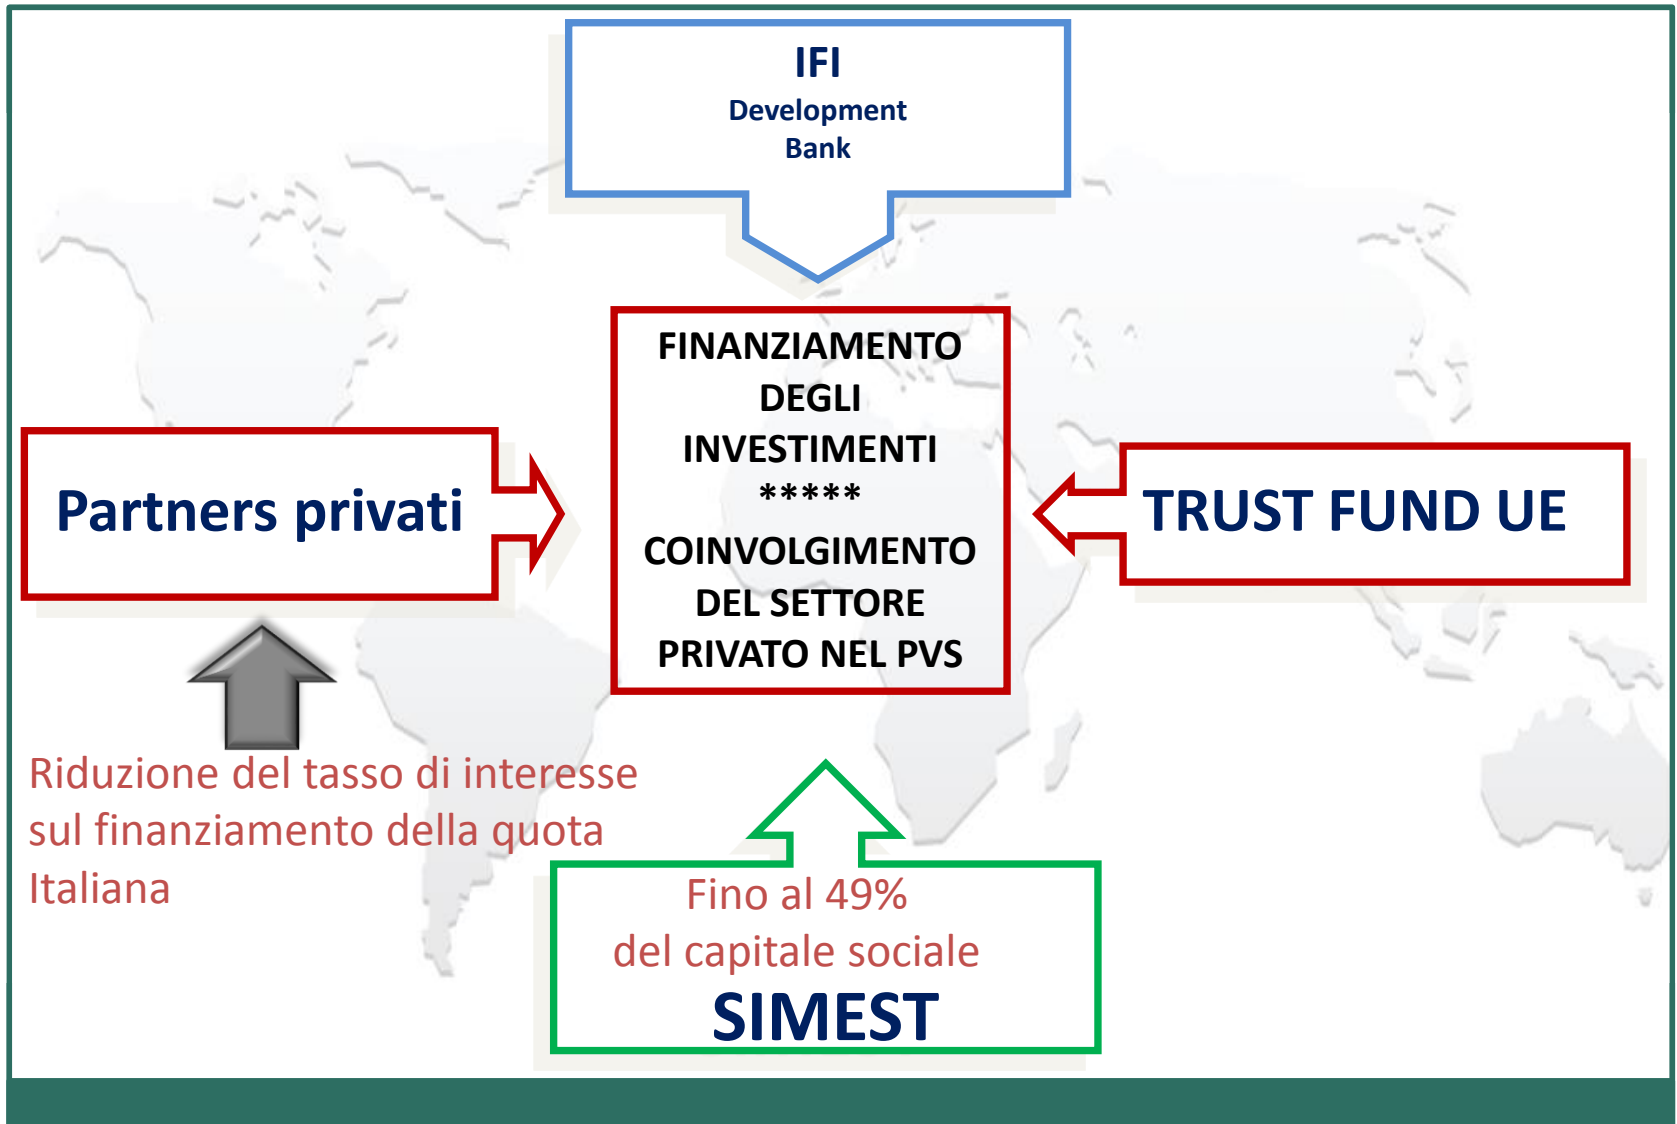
IFI
Development
Bank

Partners privati

FINANZIAMENTO DEGLI INVESTIMENTI
*****
COINVOLGIMENTO DEL SETTORE PRIVATO NEL PVS

TRUST FUND UE

Riduzione del tasso di interesse sul finanziamento della quota Italiana

Fino al 49%
del capitale sociale
SIMEST